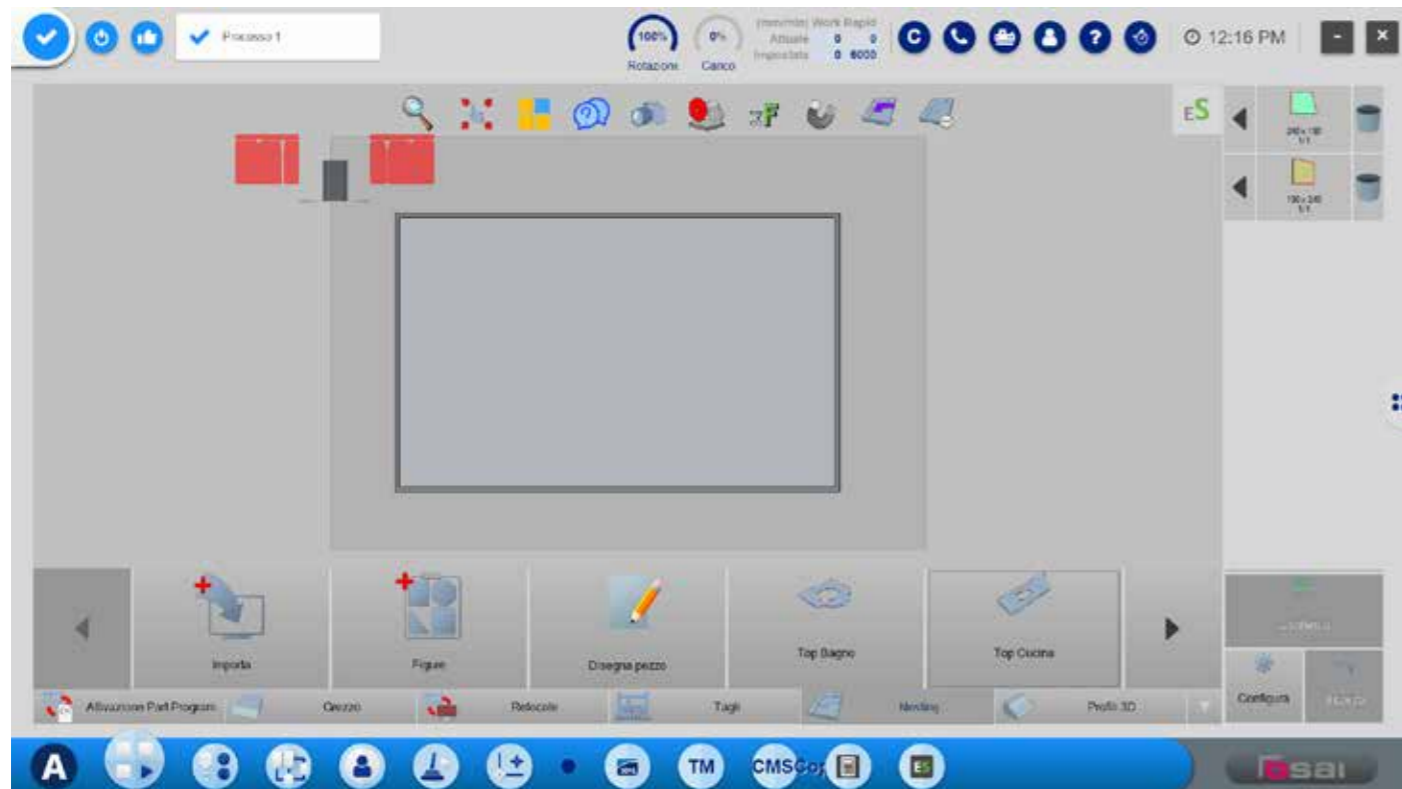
Processo 1

100%
Rotazione

0%
Carico

(mm/min) Work Rapid
Attuale 0 0
Impostato 0 6000

C

12:16 PM

ES

240 x 150
1/1

150 x 240
1/1

Importa

Figure

Disegna pezzo

Top Bagno

Top Cucina

Attivazione Part Program

Grezzo

Ritocolo

Tagli

Nesting

Profili 3D

Configura

A

TM

CMSCo

ES

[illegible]sai